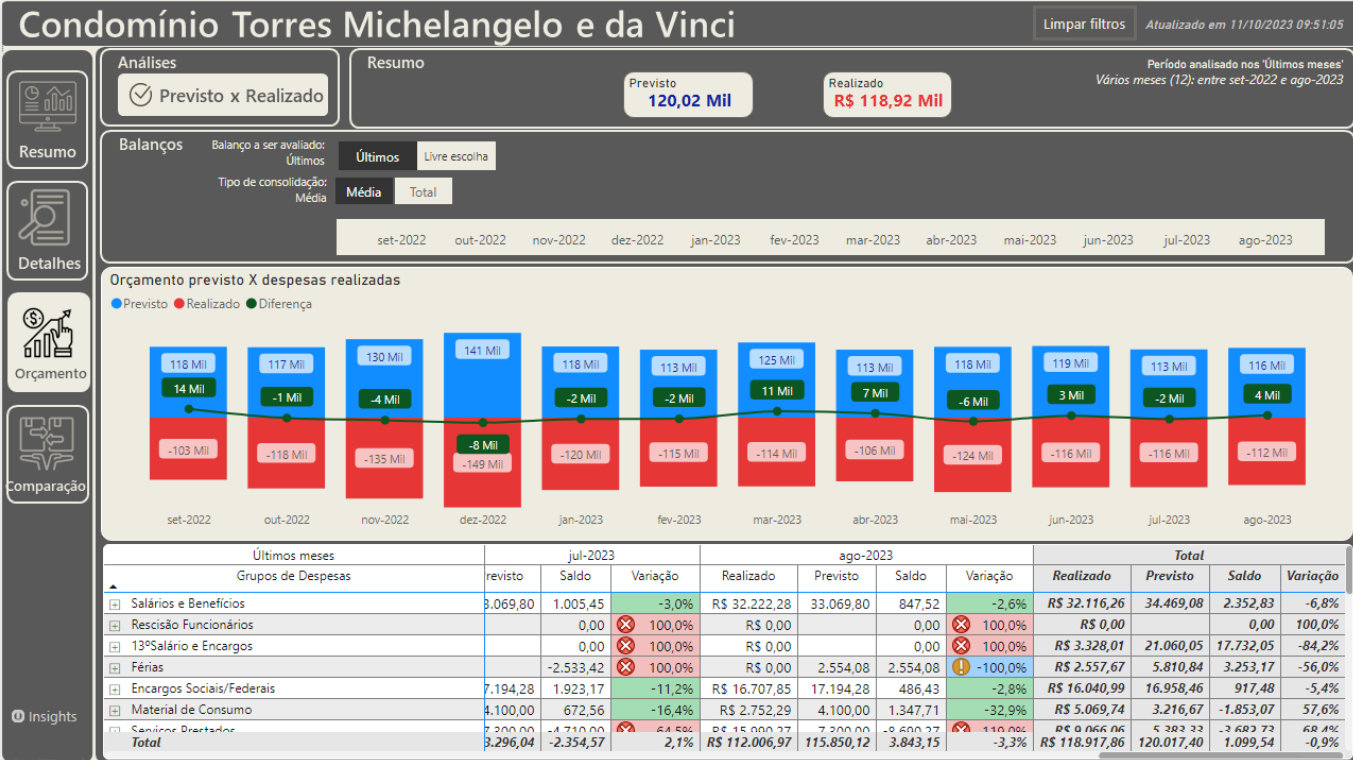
Condomínio Torres Michelangelo e da Vinci

Limpar filtros

Atualizado em 11/10/2023 09:51:05

Resumo

Detalhes

Orçamento

Comparação

Insights

Análises

Previsto x Realizado

Resumo

Previsto
120,02 Mil

Realizado
R$ 118,92 Mil

Período analisado nos 'Últimos meses'
Vários meses (12): entre set-2022 e ago-2023

Balanços

Balanço a ser avaliado:
Últimos

Últimos

Livre escolha

Tipo de consolidação:
Média

Média

Total

set-2022 out-2022 nov-2022 dez-2022 jan-2023 fev-2023 mar-2023 abr-2023 mai-2023 jun-2023 jul-2023 ago-2023

Orçamento previsto X despesas realizadas

Previsto Realizado Diferença

| | set-2022 | out-2022 | nov-2022 | dez-2022 | jan-2023 | fev-2023 | mar-2023 | abr-2023 | mai-2023 | jun-2023 | jul-2023 | ago-2023 |
|---|---|---|---|---|---|---|---|---|---|---|---|---|
| Previsto | 118 Mil | 117 Mil | 130 Mil | 141 Mil | 118 Mil | 113 Mil | 125 Mil | 113 Mil | 118 Mil | 119 Mil | 113 Mil | 116 Mil |
| Diferença | 14 Mil | -1 Mil | -4 Mil | -8 Mil | -2 Mil | -2 Mil | 11 Mil | 7 Mil | -6 Mil | 3 Mil | -2 Mil | 4 Mil |
| Realizado | -103 Mil | -118 Mil | -135 Mil | -149 Mil | -120 Mil | -115 Mil | -114 Mil | -106 Mil | -124 Mil | -116 Mil | -116 Mil | -112 Mil |

| Últimos meses | jul-2023 | | | ago-2023 | | | | Total | | | |
|---|---|---|---|---|---|---|---|---|---|---|---|
| Grupos de Despesas | previsto | Saldo | Variação | Realizado | Previsto | Saldo | Variação | Realizado | Previsto | Saldo | Variação |
| Salários e Benefícios | 3.069,80 | 1.005,45 | -3,0% | R$ 32.222,28 | 33.069,80 | 847,52 | -2,6% | R$ 32.116,26 | 34.469,08 | 2.352,83 | -6,8% |
| Rescisão Funcionários | | 0,00 | 100,0% | R$ 0,00 | | 0,00 | 100,0% | R$ 0,00 | | 0,00 | 100,0% |
| 13ºSalário e Encargos | | 0,00 | 100,0% | R$ 0,00 | | 0,00 | 100,0% | R$ 3.328,01 | 21.060,05 | 17.732,05 | -84,2% |
| Férias | | -2.533,42 | 100,0% | R$ 0,00 | 2.554,08 | 2.554,08 | -100,0% | R$ 2.557,67 | 5.810,84 | 3.253,17 | -56,0% |
| Encargos Sociais/Federais | 7.194,28 | 1.923,17 | -11,2% | R$ 16.707,85 | 17.194,28 | 486,43 | -2,8% | R$ 16.040,99 | 16.958,46 | 917,48 | -5,4% |
| Material de Consumo | 4.100,00 | 672,56 | -16,4% | R$ 2.752,29 | 4.100,00 | 1.347,71 | -32,9% | R$ 5.069,74 | 3.216,67 | -1.853,07 | 57,6% |
| Serviços Prestados | 7.300,00 | -4.710,00 | 64,5% | R$ 15.990,27 | 7.300,00 | -8.690,27 | 119,0% | R$ 9.066,06 | 5.383,33 | -3.682,73 | 68,4% |
| Total | 3.296,04 | -2.354,57 | 2,1% | R$ 112.006,97 | 115.850,12 | 3.843,15 | -3,3% | R$ 118.917,86 | 120.017,40 | 1.099,54 | -0,9% |